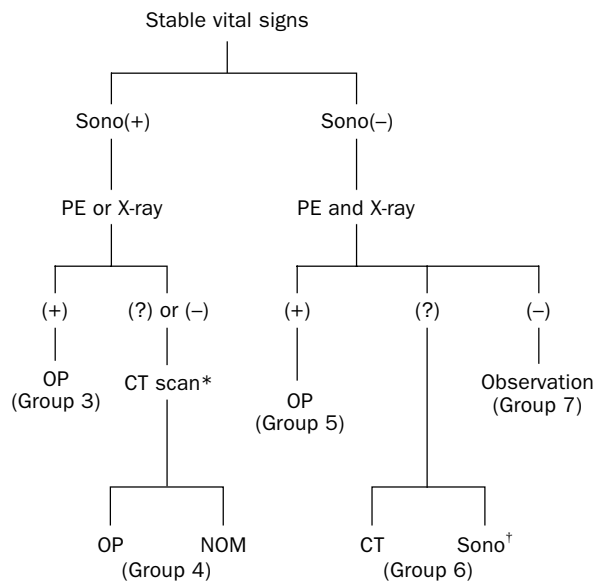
Stable vital signs

Sono(+)

Sono(–)

PE or X-ray

PE and X-ray

(+)

(?) or (–)

(+)

(?)

(–)

OP (Group 3)

CT scan*

OP (Group 5)

Observation (Group 7)

OP

NOM

(Group 4)

CT

Sono$^{\dagger}$

(Group 6)